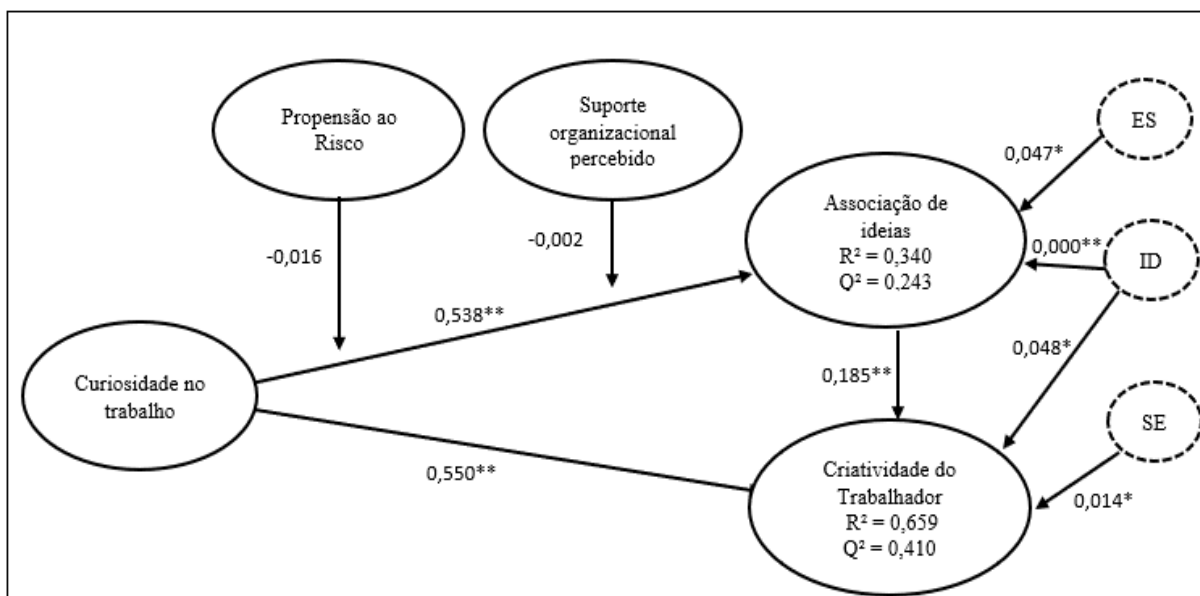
Propensão ao Risco

Suporte organizacional percebido

ES

0,047*

Associação de ideias
$R^2 = 0,340$
$Q^2 = 0.243$

-0,016

-0,002

0,000**

ID

0,538**

0,048*

Curiosidade no trabalho

0,185**

SE

0,550**

Criatividade do Trabalhador
$R^2 = 0,659$
$Q^2 = 0,410$

0,014*